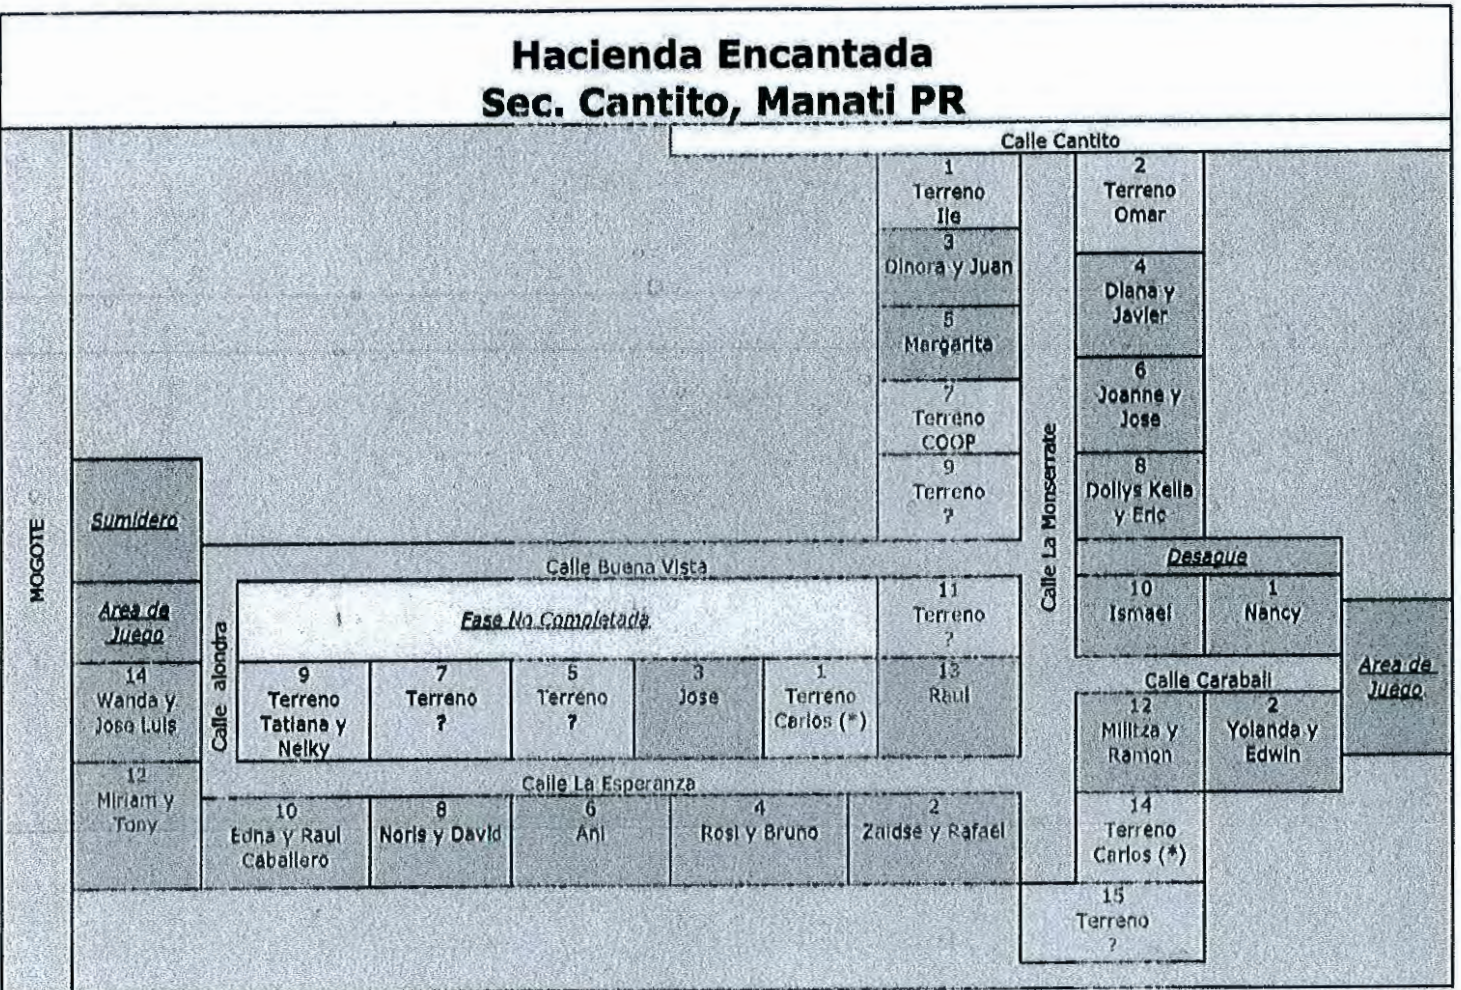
Hacienda Encantada
Sec. Cantito, Manati PR

Calle Cantito

1
Terreno
Ile

2
Terreno
Omar

3
Dinora y Juan

4
Diana y
Javier

5
Margarita

6
Joanne y
Jose

7
Terreno
COOP

8
Dollys Keila
y Eric

9
Terreno
?

Calle La Monserrate

MOGOTE

Sumidero

Calle Buena Vista

Desague

Area de
Juego

Fase No Completada

11
Terreno
?

10
Ismael

1
Nancy

Area de
Juego

Calle alondra

14
Wanda y
Jose Luis

9
Terreno
Tatiana y
Nelky

7
Terreno
?

5
Terreno
?

3
Jose

1
Terreno
Carlos (*)

13
Raul

Calle Carabali

12
Militza y
Ramon

2
Yolanda y
Edwin

12
Miriam y
Tony

Calle La Esperanza

10
Edna y Raul
Caballero

8
Noris y David

6
Ani

4
Rosi y Bruno

2
Zaidse y Rafael

14
Terreno
Carlos (*)

15
Terreno
?